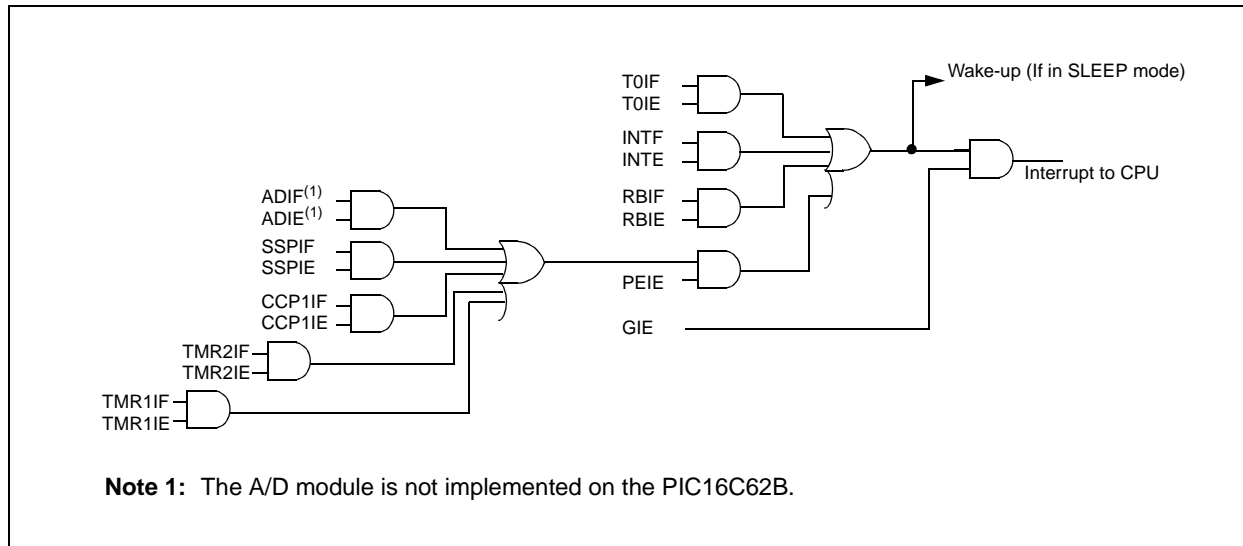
T0IF
T0IE

Wake-up (If in SLEEP mode)

INTF
INTE

Interrupt to CPU

ADIF$^{(1)}$
ADIE$^{(1)}$

RBIF
RBIE

SSPIF
SSPIE

PEIE

CCP1IF
CCP1IE

GIE

TMR2IF
TMR2IE

TMR1IF
TMR1IE

**Note 1:** The A/D module is not implemented on the PIC16C62B.